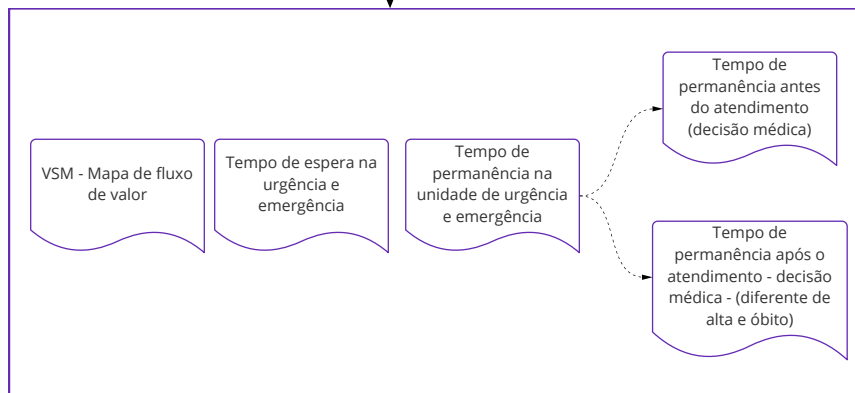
VSM - Mapa de fluxo de valor

Tempo de espera na urgência e emergência

Tempo de permanência na unidade de urgência e emergência

Tempo de permanência antes do atendimento (decisão médica)

Tempo de permanência após o atendimento - decisão médica - (diferente de alta e óbito)